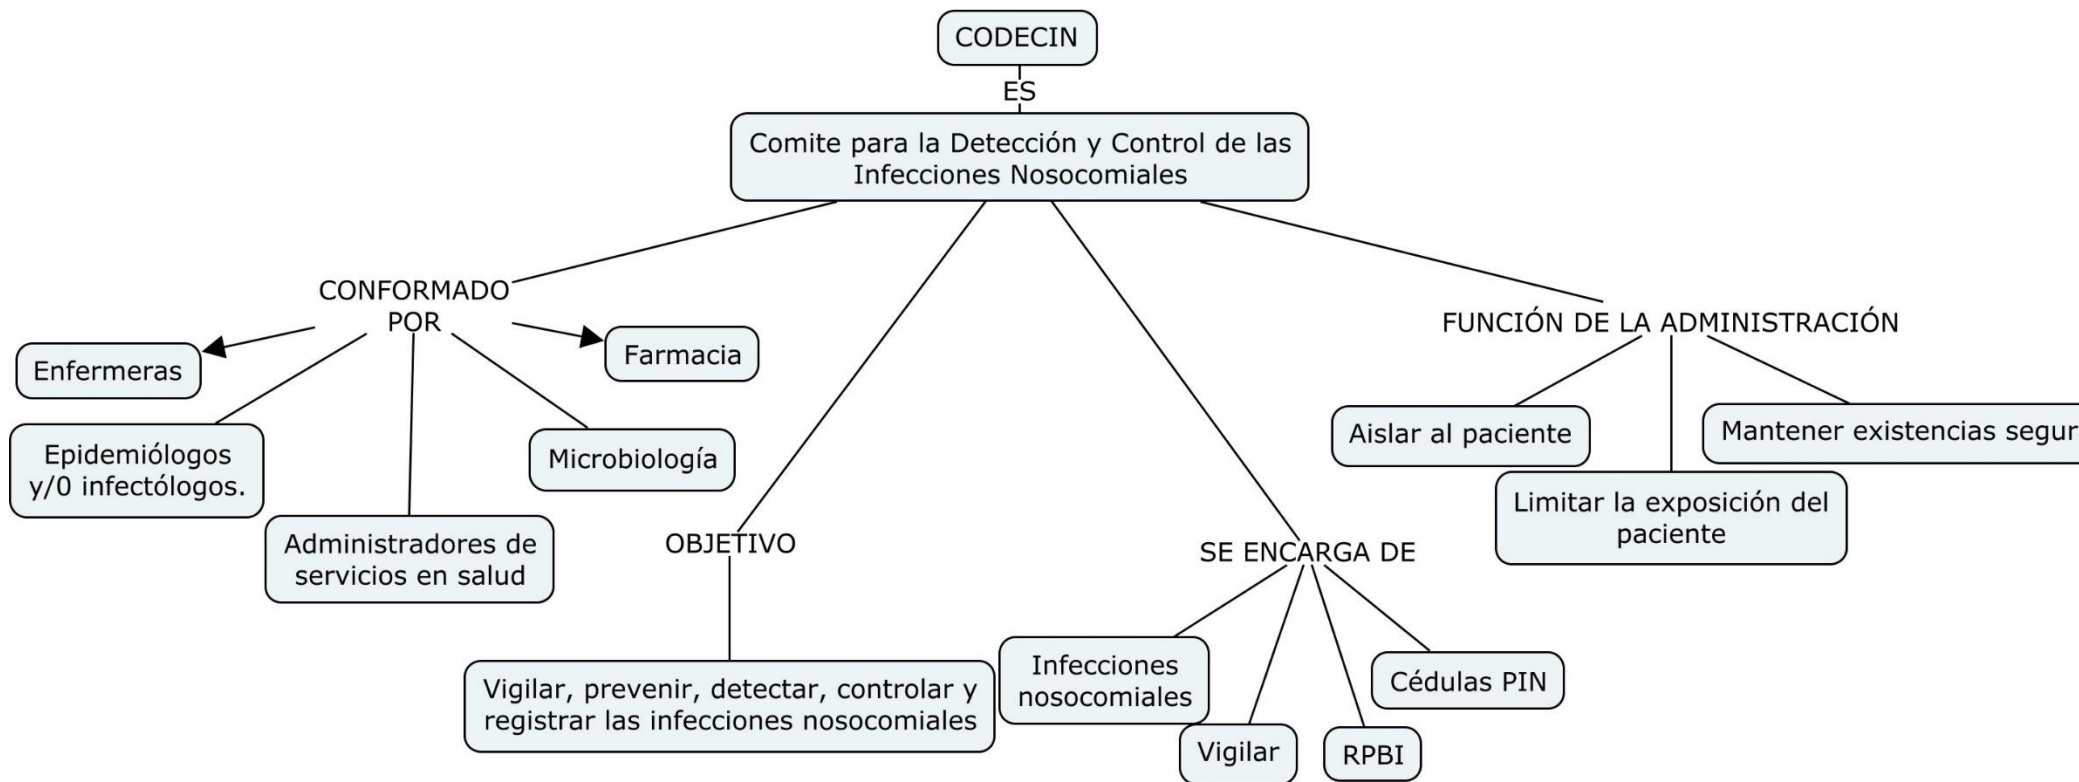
CODECIN

ES

Comite para la Detección y Control de las Infecciones Nosocomiales

CONFORMADO POR

Enfermeras

Farmacia

Epidemiólogos y/0 infectólogos.

Microbiología

Administradores de servicios en salud

OBJETIVO

Vigilar, prevenir, detectar, controlar y registrar las infecciones nosocomiales

SE ENCARGA DE

Infecciones nosocomiales

Vigilar

RPBI

Cédulas PIN

FUNCIÓN DE LA ADMINISTRACIÓN

Aislar al paciente

Limitar la exposición del paciente

Mantener existencias segur